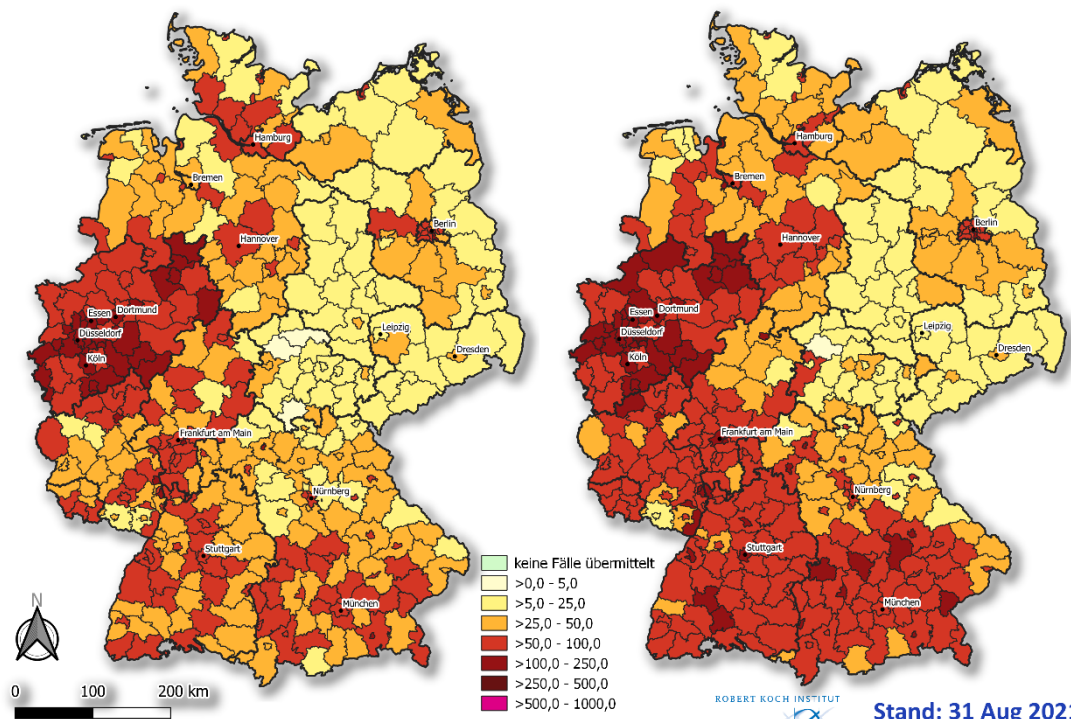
Hamburg
Bremen
Berlin
Hannover
Essen
Dortmund
Düsseldorf
Köln
Leipzig
Dresden
Frankfurt am Main
Nürnberg
Stuttgart
München

Hamburg
Bremen
Berlin
Hannover
Essen
Dortmund
Düsseldorf
Köln
Leipzig
Dresden
Frankfurt am Main
Nürnberg
Stuttgart
München

keine Fälle übermittelt
>0,0 - 5,0
>5,0 - 25,0
>25,0 - 50,0
>50,0 - 100,0
>100,0 - 250,0
>250,0 - 500,0
>500,0 - 1000,0

N
0 100 200 km

ROBERT KOCH INSTITUT
Stand: 31 Aug 202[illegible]